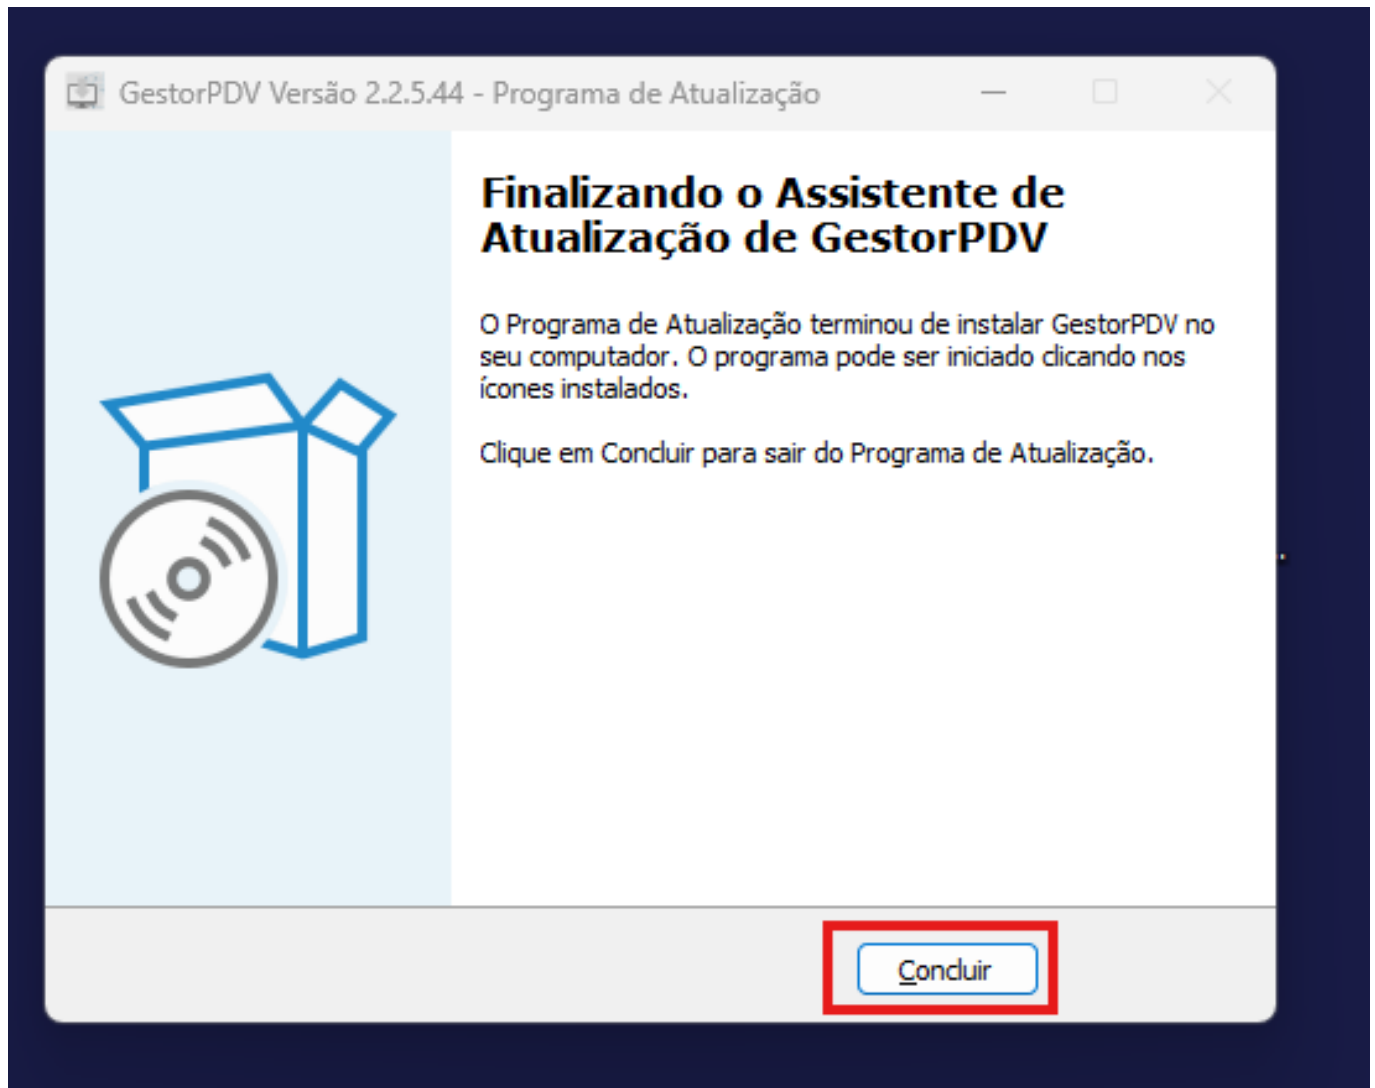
GestorPDV Versão 2.2.5.44 - Programa de Atualização

Finalizando o Assistente de Atualização de GestorPDV

O Programa de Atualização terminou de instalar GestorPDV no seu computador. O programa pode ser iniciado clicando nos ícones instalados.

Clique em Concluir para sair do Programa de Atualização.

Concluir